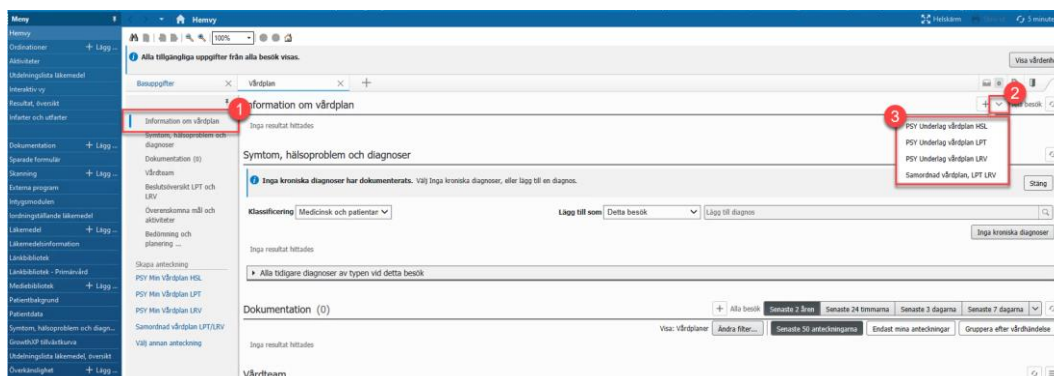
Meny
Hemvy
Ordinationer + Lägg ...
Aktiviteter
Utdelningslista läkemedel
Interaktiv vy
Resultat, översikt
Infarter och utfarter
Dokumentation + Lägg ...
Sparade formulär
Skanning + Lägg ...
Externa program
Intygsmodulen
Iordningställande läkemedel
Läkemedel + Lägg ...
Läkemedelsinformation
Länkbibliotek
Länkbibliotek - Primärvård
Mediebibliotek + Lägg ...
Patientbakgrund
Patientdata
Symtom, hälsoproblem och diagn...
GrowthXP tillväxtkurva
Utdelningslista läkemedel, översikt
Överkänslighet + Lägg ...

Hemvy
Helskärm
5 minuter
100%
Alla tillgängliga uppgifter från alla besök visas.
Visa vårdenh
Basuppgifter
Vårdplan
+
Information om vårdplan
Symtom, hälsoproblem och diagnoser
Dokumentation (0)
Vårdteam
Beslutsöversikt LPT och LRV
Överenskomna mål och aktiviteter
Bedömning och planering ...
Skapa anteckning
PSY Min Vårdplan HSL
PSY Min Vårdplan LPT
PSY Min Vårdplan LRV
Samordnad vårdplan LPT/LRV
Välj annan anteckning
1
2
3
Information om vårdplan
besök
Inga resultat hittades
PSY Underlag vårdplan HSL
PSY Underlag vårdplan LPT
PSY Underlag vårdplan LRV
Samordnad vårdplan, LPT LRV
Symtom, hälsoproblem och diagnoser
Inga kroniska diagnoser har dokumenterats. Välj Inga kroniska diagnoser, eller lägg till en diagnos.
Stäng
Klassificering Medicinsk och patientar
Lägg till som Detta besök
Lägg till diagnos
Inga kroniska diagnoser
Inga resultat hittades
Alla tidigare diagnoser av typen vid detta besök
Dokumentation (0)
+ Alla besök
Senaste 2 åren
Senaste 24 timmarna
Senaste 3 dagarna
Senaste 7 dagarna
Visa: Vårdplaner
Ändra filter...
Senaste 50 anteckningarna
Endast mina anteckningar
Gruppera efter vårdhändelse
Inga resultat hittades
Vårdteam